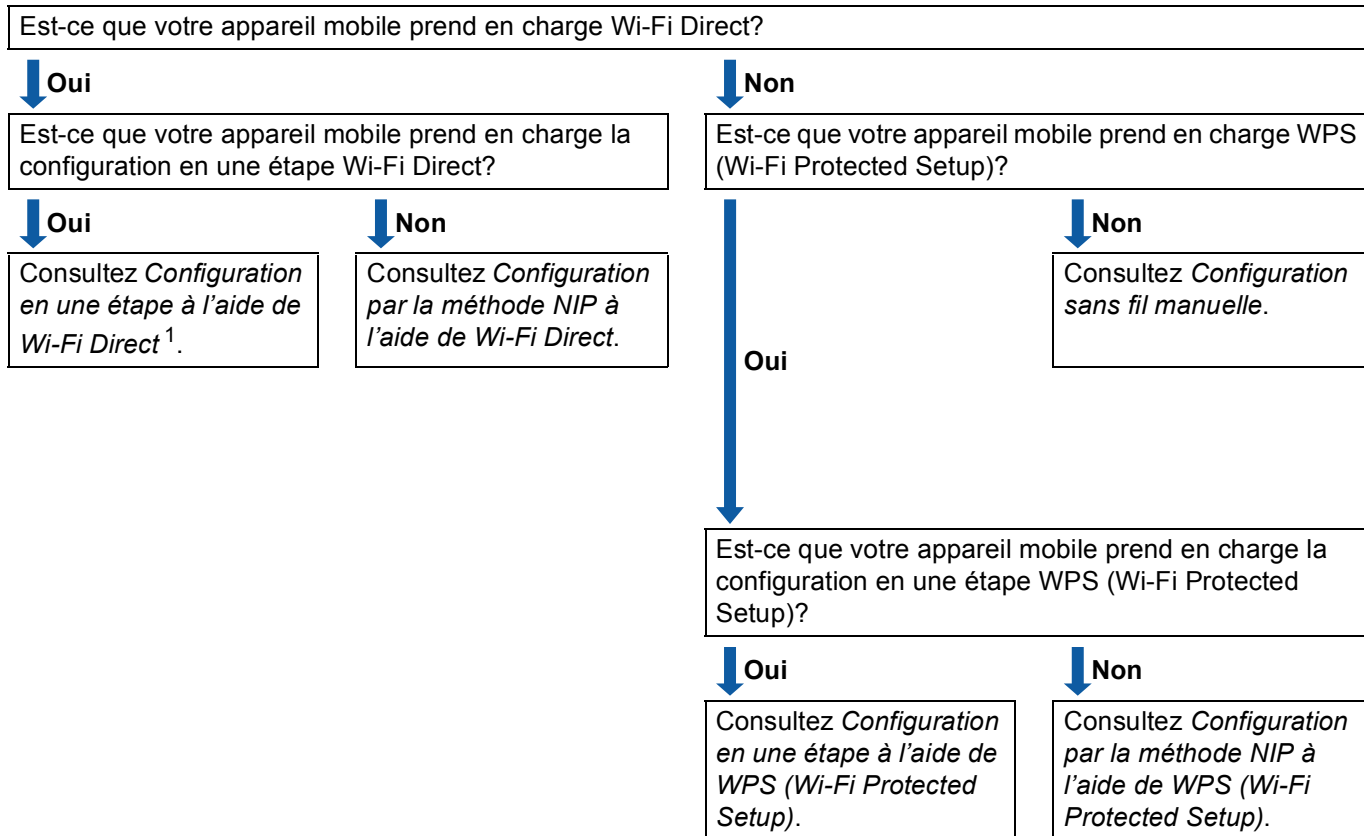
Est-ce que votre appareil mobile prend en charge Wi-Fi Direct?

Oui

Est-ce que votre appareil mobile prend en charge la configuration en une étape Wi-Fi Direct?

Oui

Consultez *Configuration en une étape à l'aide de Wi-Fi Direct* $^1$.

Non

Consultez *Configuration par la méthode NIP à l'aide de Wi-Fi Direct*.

Non

Est-ce que votre appareil mobile prend en charge WPS (Wi-Fi Protected Setup)?

Non

Consultez *Configuration sans fil manuelle*.

Oui

Est-ce que votre appareil mobile prend en charge la configuration en une étape WPS (Wi-Fi Protected Setup)?

Oui

Consultez *Configuration en une étape à l'aide de WPS (Wi-Fi Protected Setup)*.

Non

Consultez *Configuration par la méthode NIP à l'aide de WPS (Wi-Fi Protected Setup)*.